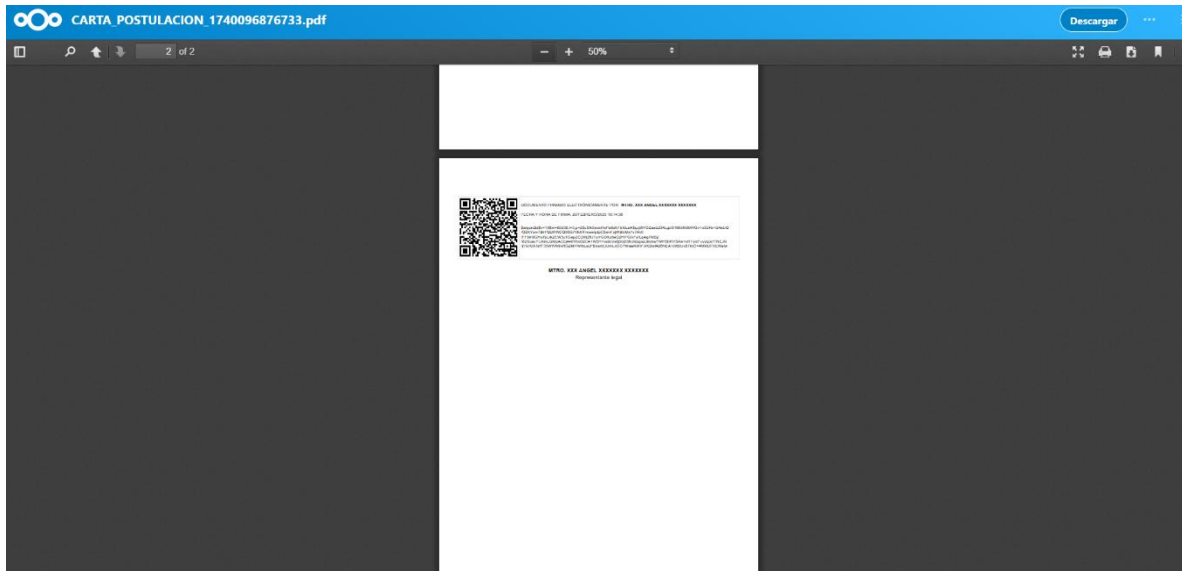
CARTA_POSTULACION_1740096876733.pdf

Descargar

2 of 2

50%

DOCUMENTO FIRMADO ELECTRÓNICAMENTE POR: MTRO. XXX ANGEL XXXXXXX XXXXXXX

FECHA Y HORA DE FIRMA: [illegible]

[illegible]

MTRO. XXX ANGEL XXXXXXX XXXXXXX
Representante legal